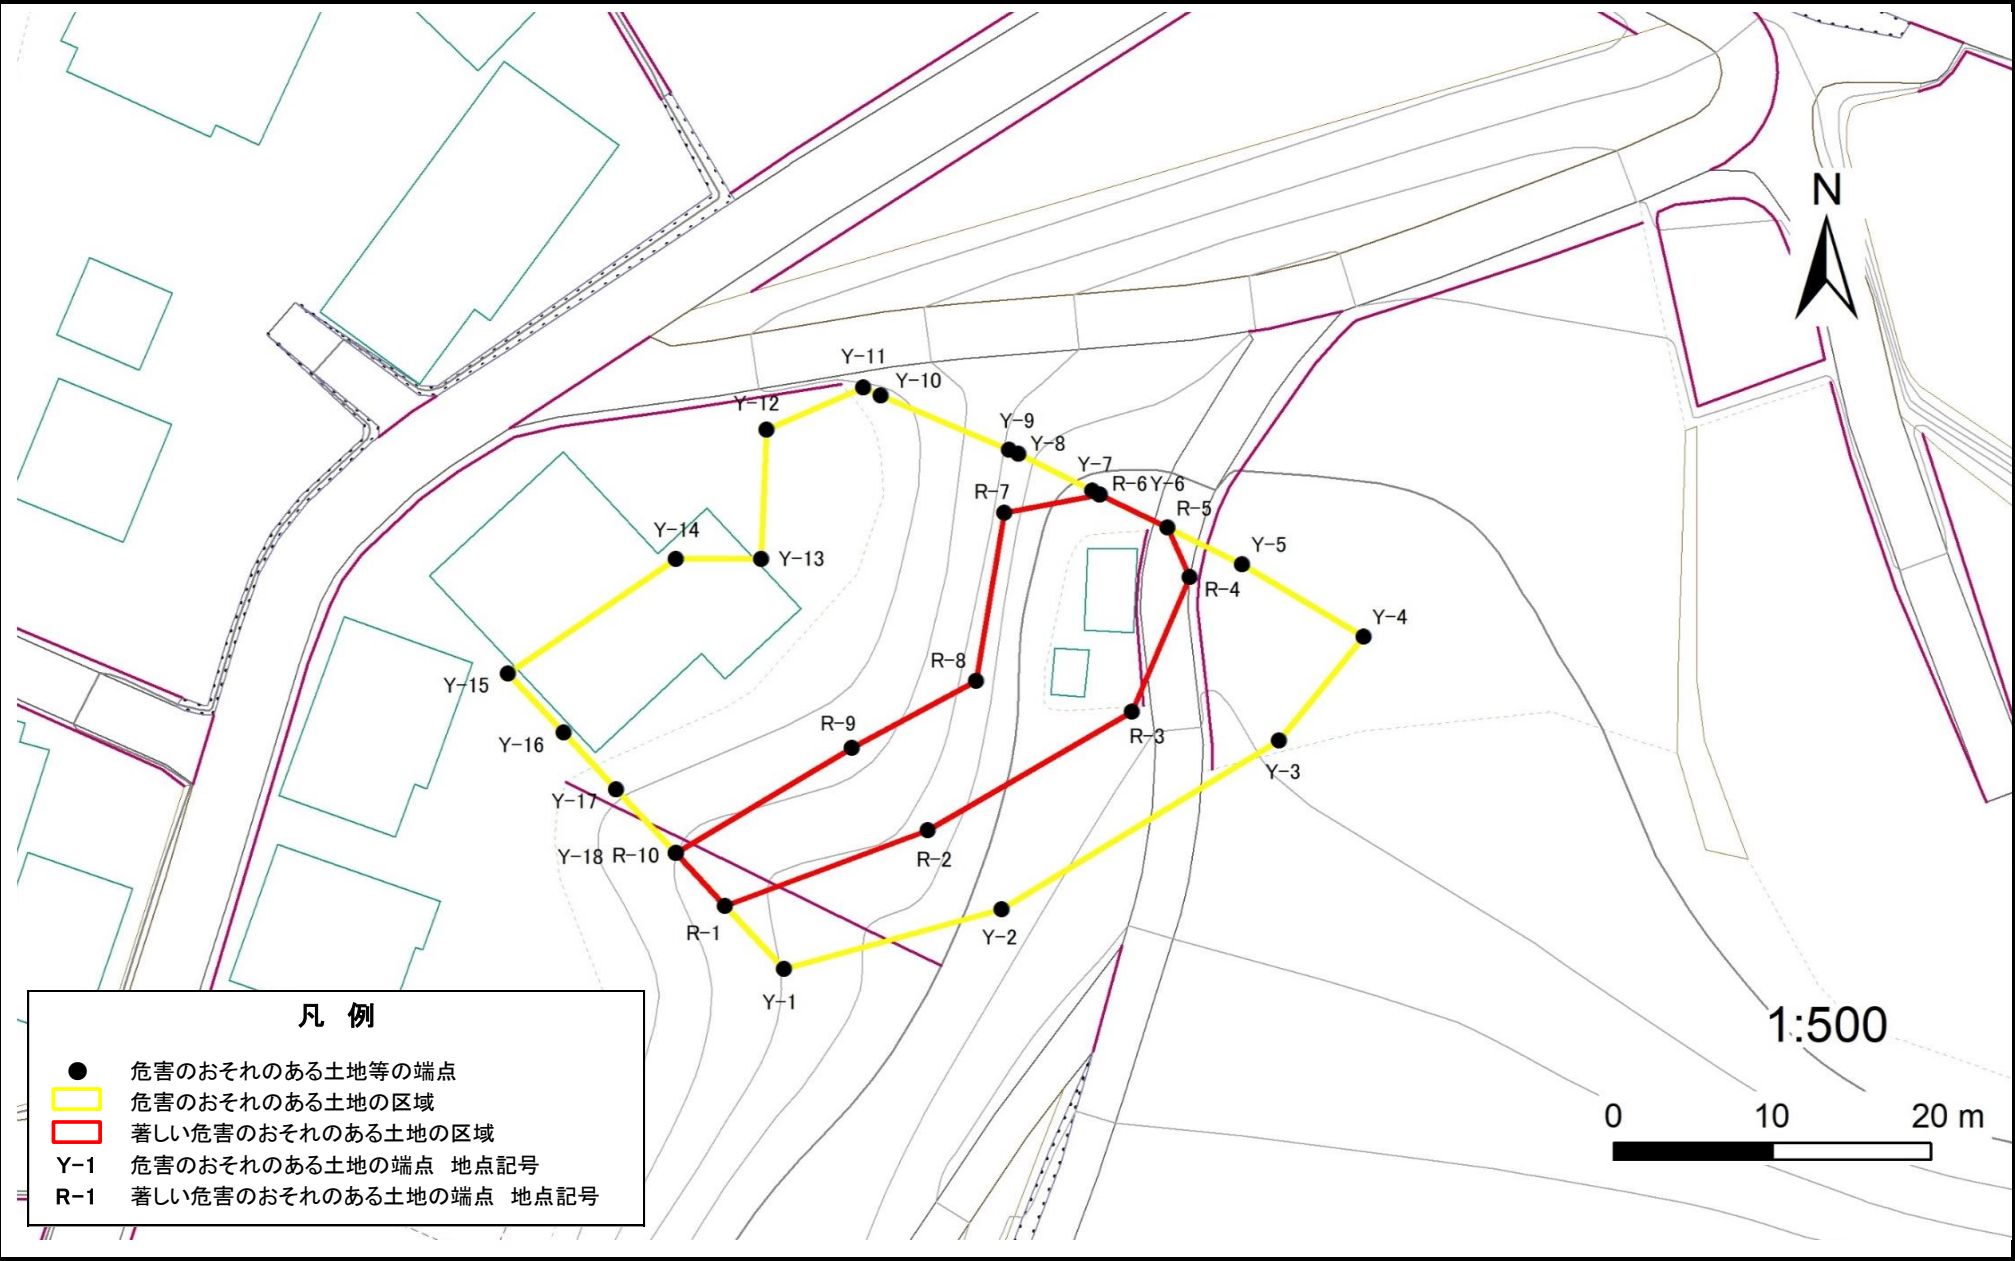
N

Y-11
Y-10
Y-12
Y-9
Y-8
Y-7
R-7
R-6
Y-6
R-5
Y-14
Y-13
Y-5
R-4
Y-4
R-8
Y-15
R-9
R-3
Y-16
Y-3
Y-17
R-2
Y-18
R-10
R-1
Y-2
Y-1

1:500

0
10
20 m

凡　例
危害のおそれのある土地等の端点
危害のおそれのある土地の区域
著しい危害のおそれのある土地の区域
Y-1　危害のおそれのある土地の端点　地点記号
R-1　著しい危害のおそれのある土地の端点　地点記号